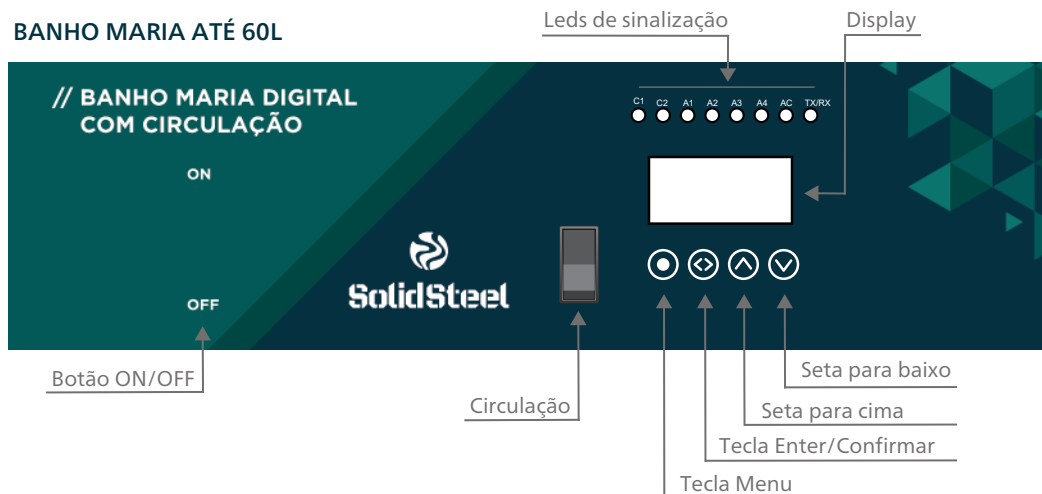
BANHO MARIA ATÉ 60L

Leds de sinalização

Display

// BANHO MARIA DIGITAL COM CIRCULAÇÃO

C1 C2 A1 A2 A3 A4 AC TX/RX

ON

OFF

SolidSteel

Botão ON/OFF

Circulação

Seta para baixo

Seta para cima

Tecla Enter/Confirmar

Tecla Menu